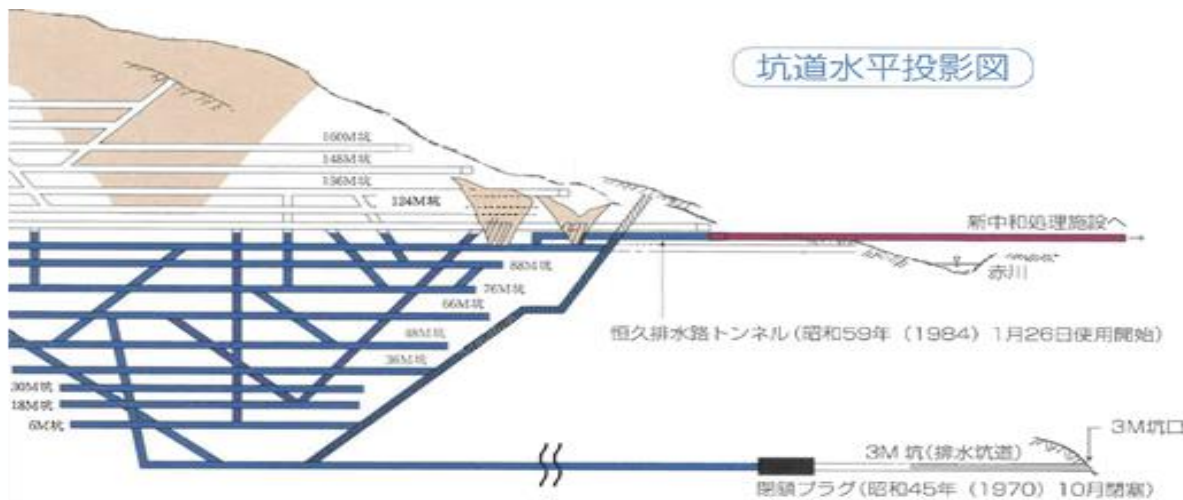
坑道水平投影図

160M坑
148M坑
136M坑
124M坑

新中和処理施設へ

88M坑
76M坑
66M坑
赤川

48M坑
36M坑

恒久排水路トンネル（昭和59年（1984）1月26日使用開始）

30M坑
18M坑
6M坑

3M坑口
3M 坑（排水坑道）
閉鎖プラグ（昭和45年（1970）10月閉塞）